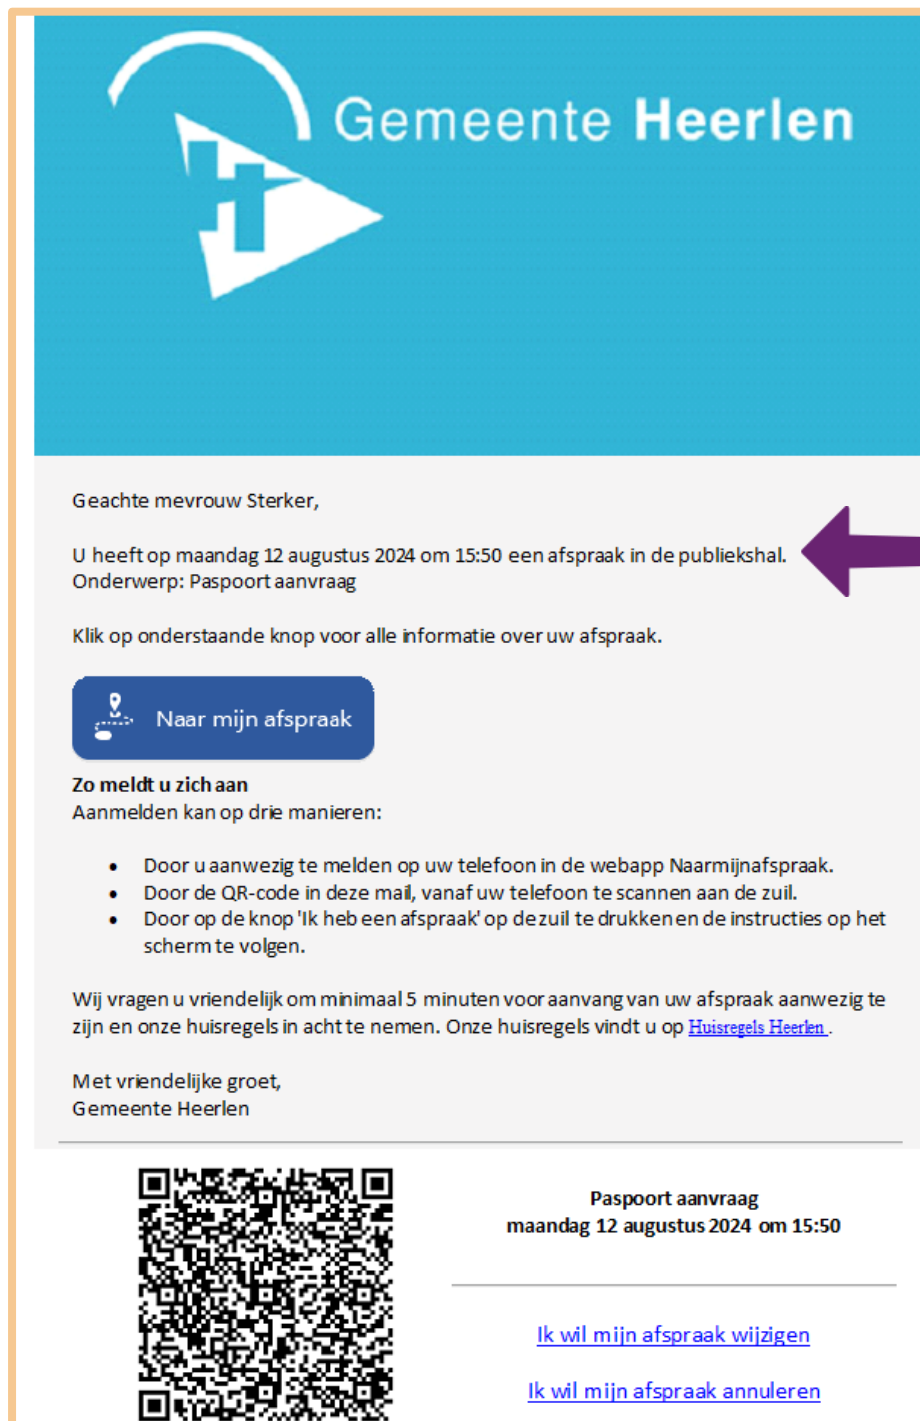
Gemeente Heerlen

Geachte mevrouw Sterker,

U heeft op maandag 12 augustus 2024 om 15:50 een afspraak in de publiekshal.
Onderwerp: Paspoort aanvraag

Klik op onderstaande knop voor alle informatie over uw afspraak.

Naar mijn afspraak

**Zo meldt u zich aan**
Aanmelden kan op drie manieren:

- Door u aanwezig te melden op uw telefoon in de webapp Naarmijnafspraak.
- Door de QR-code in deze mail, vanaf uw telefoon te scannen aan de zuil.
- Door op de knop 'Ik heb een afspraak' op de zuil te drukken en de instructies op het scherm te volgen.

Wij vragen u vriendelijk om minimaal 5 minuten voor aanvang van uw afspraak aanwezig te zijn en onze huisregels in acht te nemen. Onze huisregels vindt u op Huisregels Heerlen .

Met vriendelijke groet,
Gemeente Heerlen

**Paspoort aanvraag**
**maandag 12 augustus 2024 om 15:50**

Ik wil mijn afspraak wijzigen

Ik wil mijn afspraak annuleren